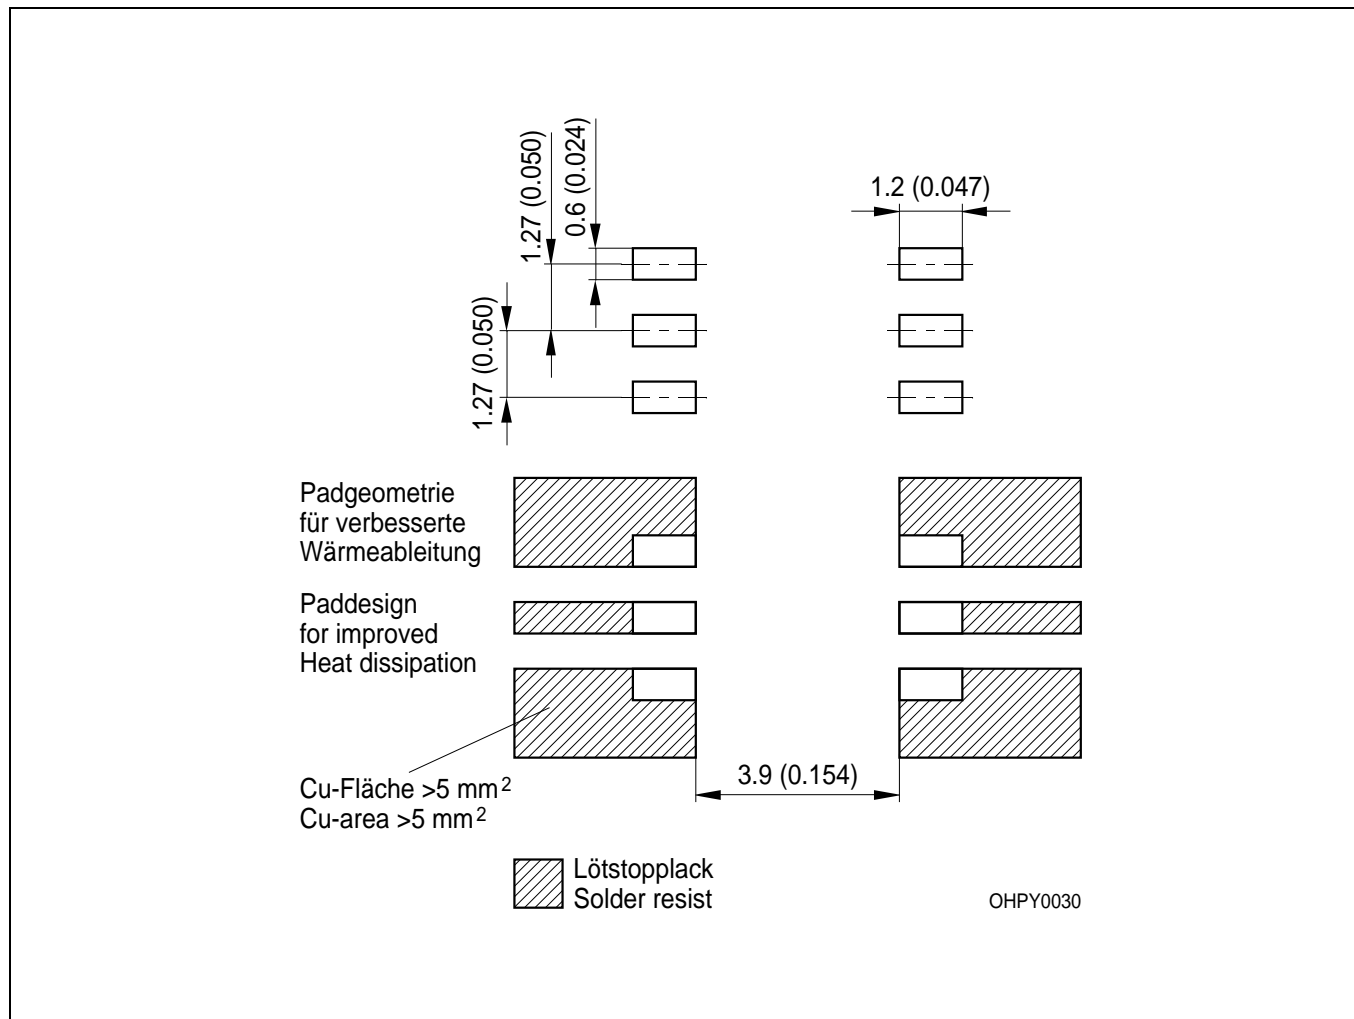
1.27 (0.050)
0.6 (0.024)
1.2 (0.047)
1.27 (0.050)
1.27

Padgeometrie
für verbesserte
Wärmeableitung

Paddesign
for improved
Heat dissipation

Cu-Fläche >5 mm$^2$
Cu-area >5 mm$^2$

3.9 (0.154)

Lötstopplack
Solder resist

OHPY0030